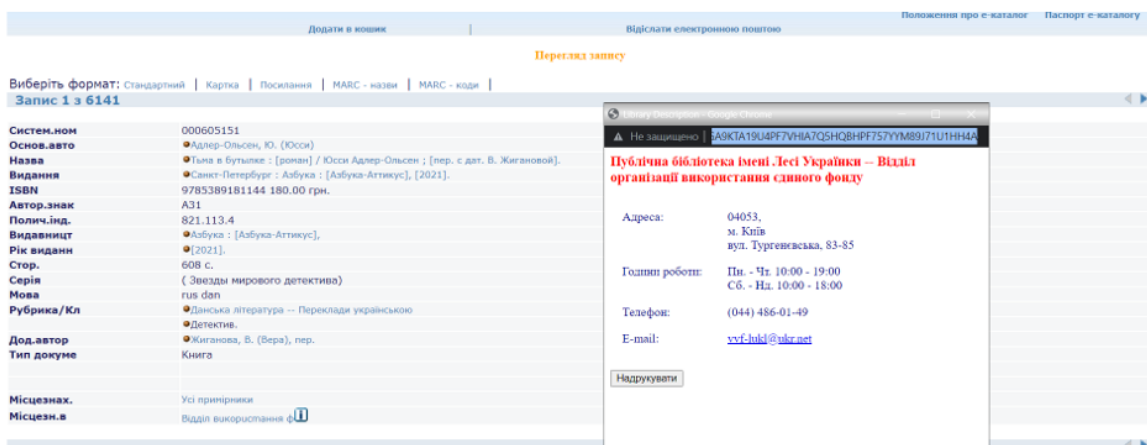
Положення про е-каталог Паспорт е-каталогу

Додати в кошик | Відіслати електронною поштою

Перегляд запису

Виберіть формат: Стандартний | Картка | Посилання | MARC - назви | MARC - коди |

Запис 1 з 6141

| | |
|---|---|
| Систем.ном | 000605151 |
| Основ.авто | Адлер-Ольсен, Ю. (Юсси) |
| Назва | Тьма в бутылке : [роман] / Юсси Адлер-Ольсен ; [пер. с дат. В. Жигановой]. |
| Видання | Санкт-Петербург : Азбука : [Азбука-Аттикус], [2021]. |
| ISBN | 9785389181144 180.00 грн. |
| Автор.знак | А31 |
| Полич.інд. | 821.113.4 |
| Видавницт | Азбука : [Азбука-Аттикус], |
| Рік видання | [2021]. |
| Стор. | 608 с. |
| Серія | ( Звезды мирового детектива) |
| Мова | rus dan |
| Рубрика/Кл | Данська література -- Переклади українською |
| | Детектив. |
| Дод.автор | Жиганова, В. (Вера), пер. |
| Тип докуме | Книга |
| Місцезнах. | Усі примірники |
| Місцезн.в | Відділ використання ф |

Library Description - Google Chrome

Не защищено | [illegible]A9KTA19U4PF7VHIA7Q5HQBHPF757YYM89J71U1HH4A

Публічна бібліотека імені Лесі Українки -- Відділ організації використання єдиного фонду

Адреса: 04053, м. Київ вул. Тургенєвська, 83-85

Години роботи: Пн. - Чт. 10:00 - 19:00 Сб. - Нд. 10:00 - 18:00

Телефон: (044) 486-01-49

E-mail: vvf-luki@ukr.net

Надрукувати